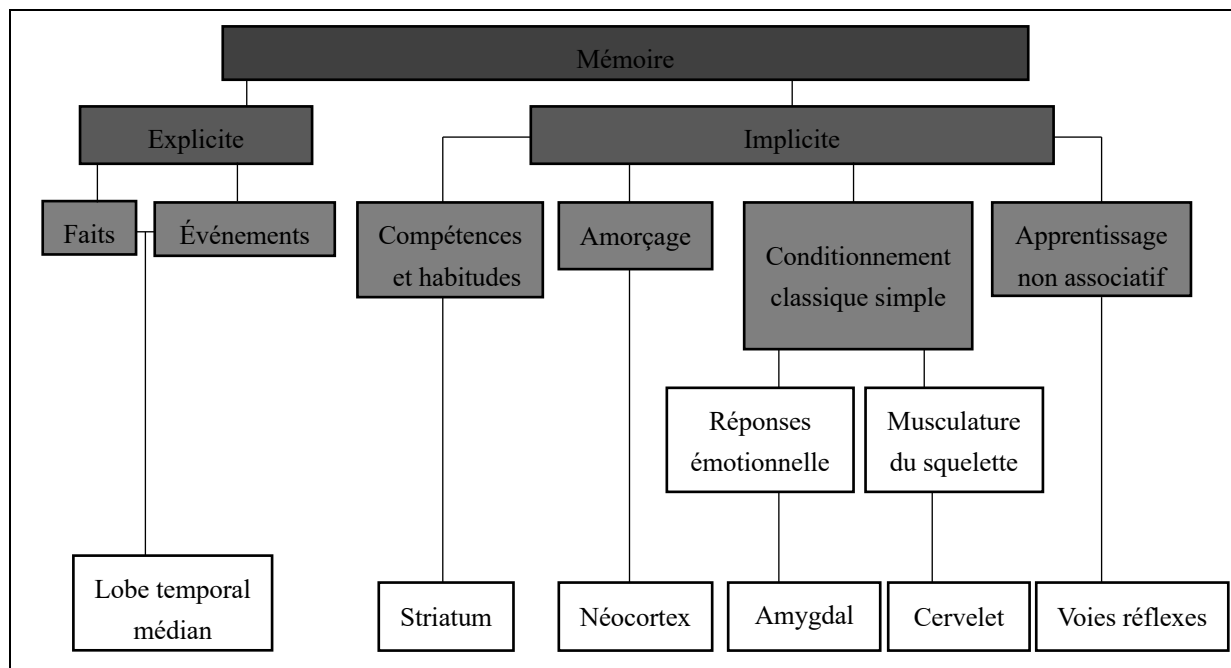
Mémoire

Explicite

Implicite

Faits

Événements

Compétences et habitudes

Amorçage

Conditionnement classique simple

Apprentissage non associatif

Réponses émotionnelle

Musculature du squelette

Lobe temporal médian

Striatum

Néocortex

Amygdal

Cervelet

Voies réflexes